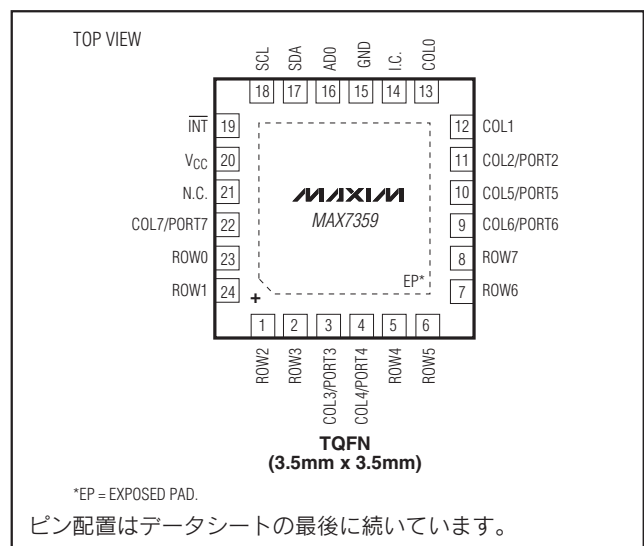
TOP VIEW

SCL SDA AD0 GND I.C. COL0

18 17 16 15 14 13

$\overline{INT}$ 19
$V_{CC}$ 20
N.C. 21
COL7/PORT7 22
ROW0 23
ROW1 24

12 COL1
11 COL2/PORT2
10 COL5/PORT5
9 COL6/PORT6
8 ROW7
7 ROW6

MAXIM
MAX7359

EP*

+

1 2 3 4 5 6

ROW2 ROW3 COL3/PORT3 COL4/PORT4 ROW4 ROW5

TQFN
(3.5mm x 3.5mm)

*EP = EXPOSED PAD.

ピン配置はデータシートの最後に続いています。